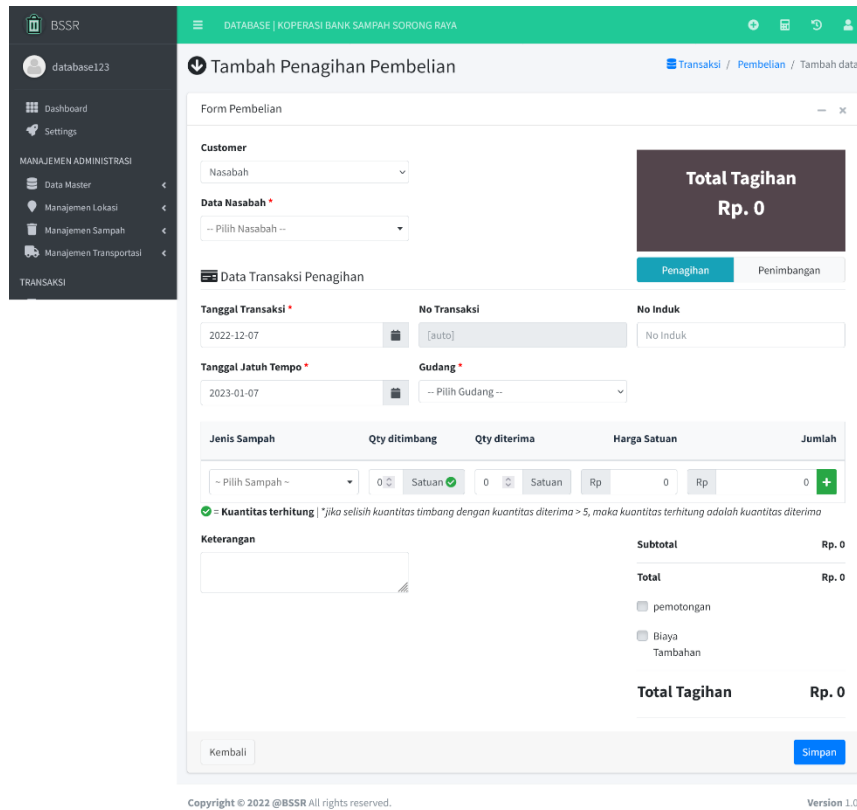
BSSR

DATABASE | KOPERASI BANK SAMPAH SORONG RAYA

database123

Dashboard
Settings

MANAJEMEN ADMINISTRASI
Data Master
Manajemen Lokasi
Manajemen Sampah
Manajemen Transportasi

TRANSAKSI

Tambah Penagihan Pembelian

Transaksi / Pembelian / Tambah data

Form Pembelian

Customer
Nasabah

Data Nasabah *
-- Pilih Nasabah --

Total Tagihan
Rp. 0

Penagihan | Penimbangan

Data Transaksi Penagihan

Tanggal Transaksi *
2022-12-07

No Transaksi
[auto]

No Induk
No Induk

Tanggal Jatuh Tempo *
2023-01-07

Gudang *
-- Pilih Gudang --

| Jenis Sampah | Qty ditimbang | Qty diterima | Harga Satuan | Jumlah |
|---|---|---|---|---|
| ~ Pilih Sampah ~ | 0 Satuan | 0 Satuan | Rp 0 | Rp 0 + |

= Kuantitas terhitung | *jika selisih kuantitas timbang dengan kuantitas diterima > 5, maka kuantitas terhitung adalah kuantitas diterima

Keterangan

Subtotal Rp. 0

Total Rp. 0

pemotongan

Biaya Tambahan

Total Tagihan Rp. 0

Kembali

Simpan

Copyright © 2022 @BSSR All rights reserved.

Version 1.0